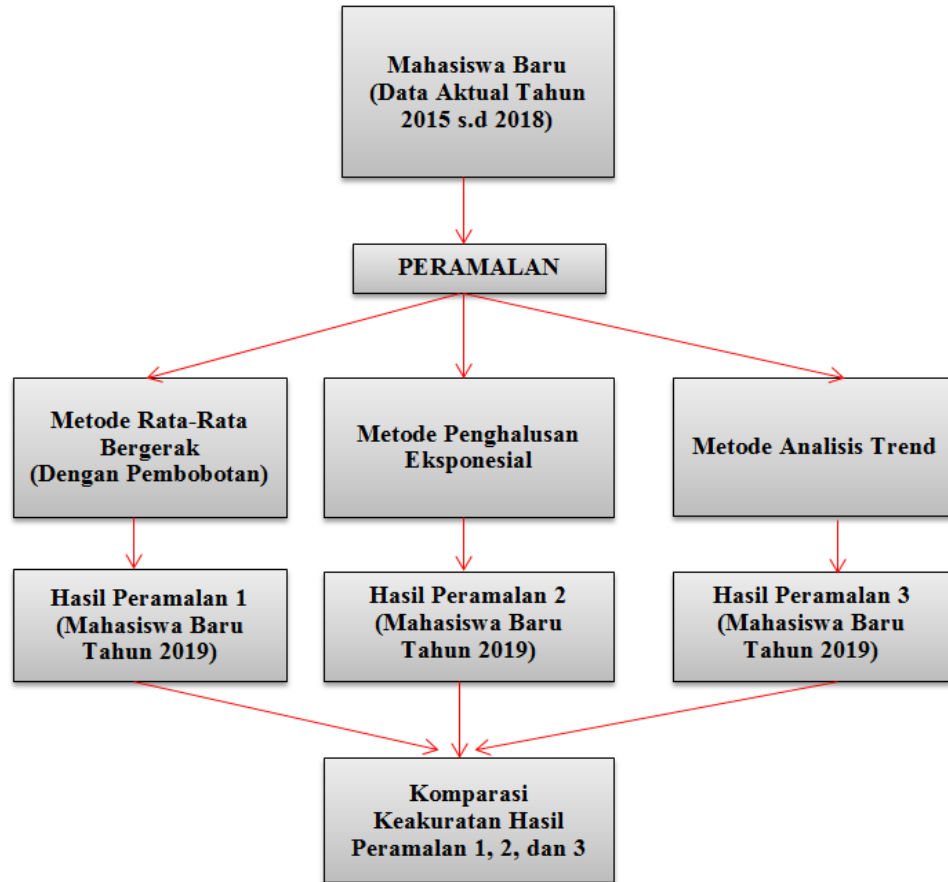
Mahasiswa Baru
(Data Aktual Tahun 2015 s.d 2018)

PERAMALAN

Metode Rata-Rata Bergerak
(Dengan Pembobotan)

Metode Penghalusan Eksponesial

Metode Analisis Trend

Hasil Peramalan 1
(Mahasiswa Baru Tahun 2019)

Hasil Peramalan 2
(Mahasiswa Baru Tahun 2019)

Hasil Peramalan 3
(Mahasiswa Baru Tahun 2019)

Komparasi Keakuratan Hasil Peramalan 1, 2, dan 3